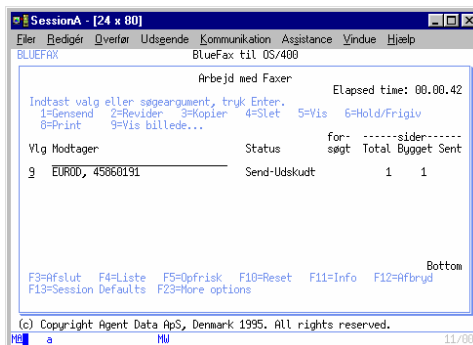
SessionA - [24 x 80]

Filer Redigér Overfør Udsende Kommunikation Assistance Vindue Hjælp

BLUEFAX BlueFax til OS/400

Arbejd med Faxer

Elapsed time: 00.00.42

Indtast valg eller søgeargument, tryk Enter.
1=Gensend 2=Revider 3=Kopier 4=Slet 5=Vis 6=Hold/Frigiv
8=Print 9=Vis billede...

| Vlg | Modtager | Status | for-søgt | ------sider------ Total | Bygget | Sent |
|---|---|---|---|---|---|---|
| 9 | EUROD, 45860191 | Send-Udskudt | | 1 | 1 | |

Bottom

F3=Afslut F4=Liste F5=Opfrisk F10=Reset F11=Info F12=Afbryd
F13=Session Defaults F23=More options

(c) Copyright Agent Data ApS, Denmark 1995. All rights reserved.

MA a MW 11/00